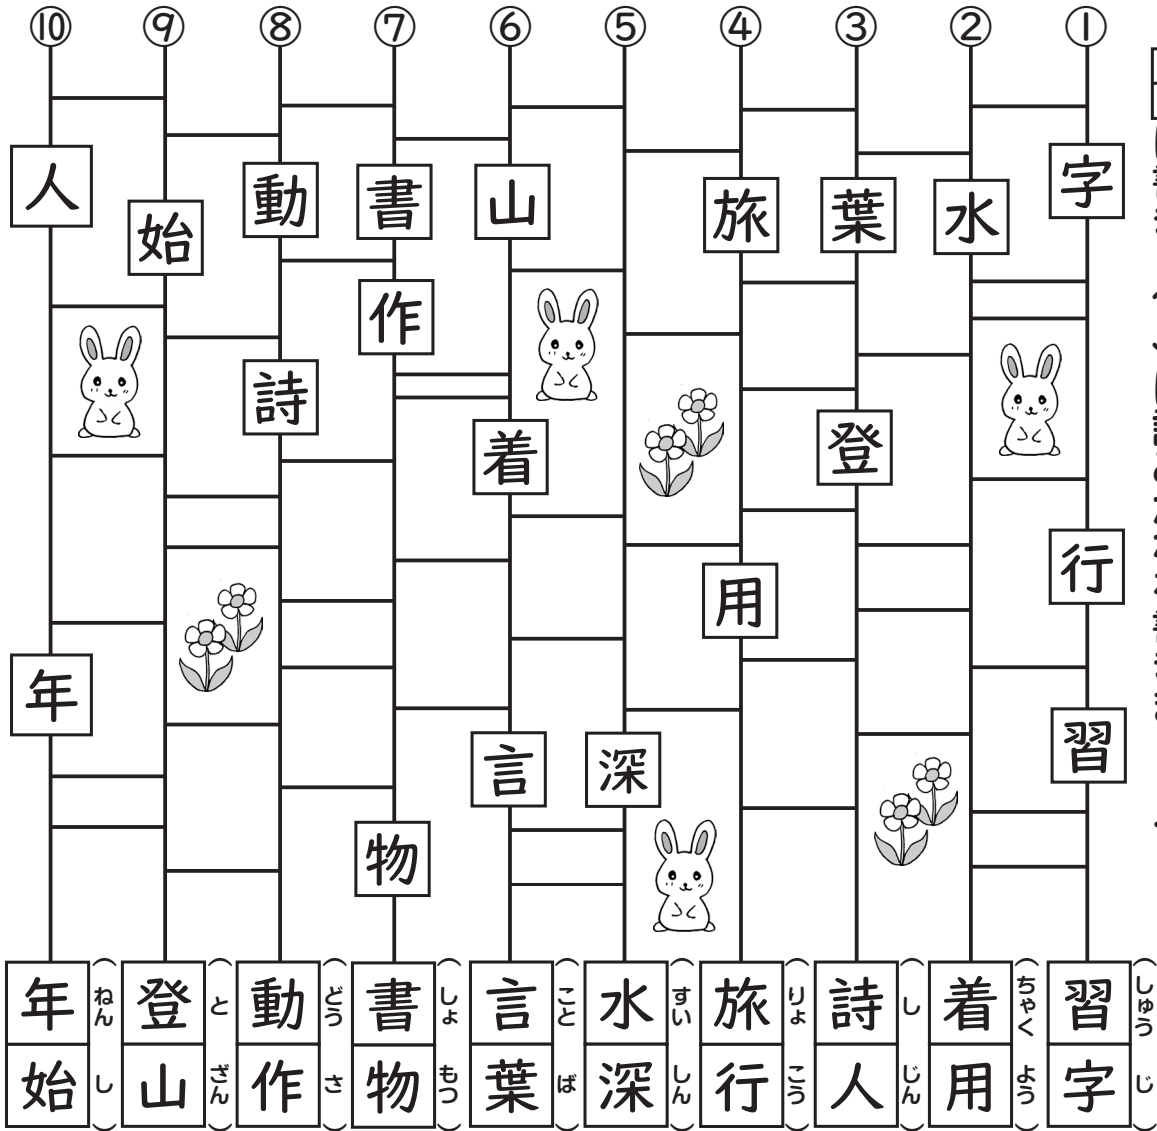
⑩ ⑨ ⑧ ⑦ ⑥ ⑤ ④ ③ ② ①

人 始 動 書 山 旅 葉 水 字

作

詩 着 登 行

用

年 習

言 深

物

| 年 | ねん | 登 | と | 動 | どう | 書 | しょ | 言 | こと | 水 | すい | 旅 | りょ | 詩 | し | 着 | ちゃく | 習 | しゅう |
|---|---|---|---|---|---|---|---|---|---|---|---|---|---|---|---|---|---|---|---|
| 始 | し | 山 | ざん | 作 | さ | 物 | もつ | 葉 | ば | 深 | しん | 行 | こう | 人 | じん | 用 | よう | 字 | じ |